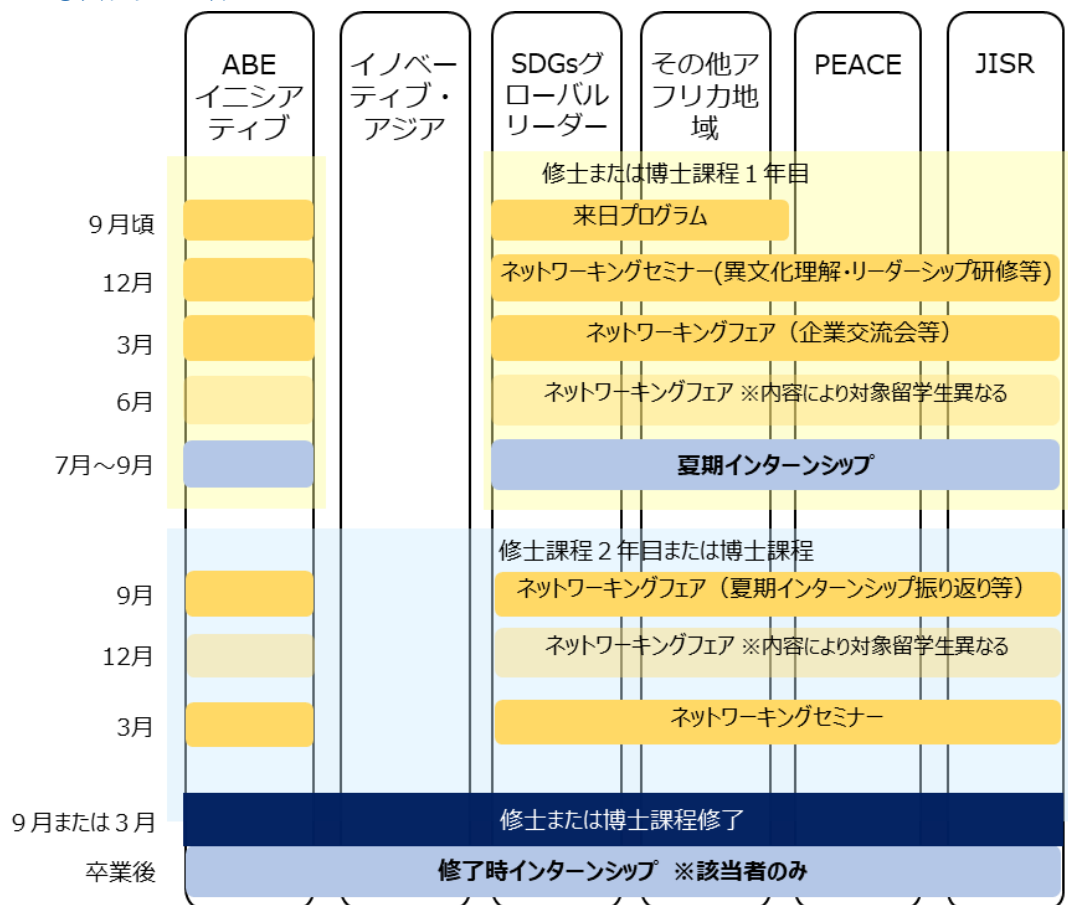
ABE イニシアティブ

イノベーティブ・アジア

SDGsグローバルリーダー

その他アフリカ地域

PEACE

JISR

修士または博士課程１年目

９月頃
来日プログラム

12月
ネットワーキングセミナー(異文化理解・リーダーシップ研修等)

3月
ネットワーキングフェア（企業交流会等）

6月
ネットワーキングフェア ※内容により対象留学生異なる

7月～9月
夏期インターンシップ

修士課程２年目または博士課程

9月
ネットワーキングフェア（夏期インターンシップ振り返り等）

12月
ネットワーキングフェア ※内容により対象留学生異なる

3月
ネットワーキングセミナー

９月または３月
修士または博士課程修了

卒業後
修了時インターンシップ ※該当者のみ